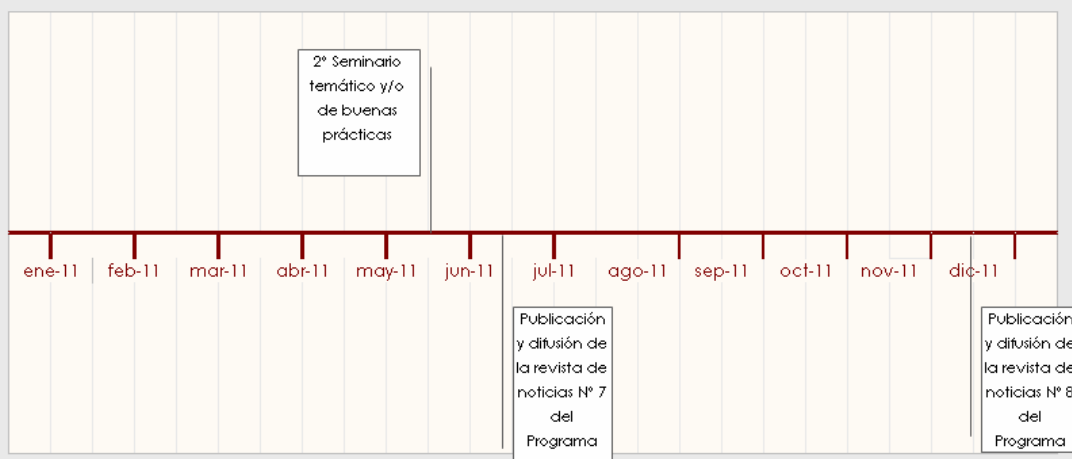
2° Seminario temático y/o de buenas prácticas

ene-11 feb-11 mar-11 abr-11 may-11 jun-11 jul-11 ago-11 sep-11 oct-11 nov-11 dic-11

Publicación y difusión de la revista de noticias N° 7 del Programa

Publicación y difusión de la revista de noticias N° 8 del Programa